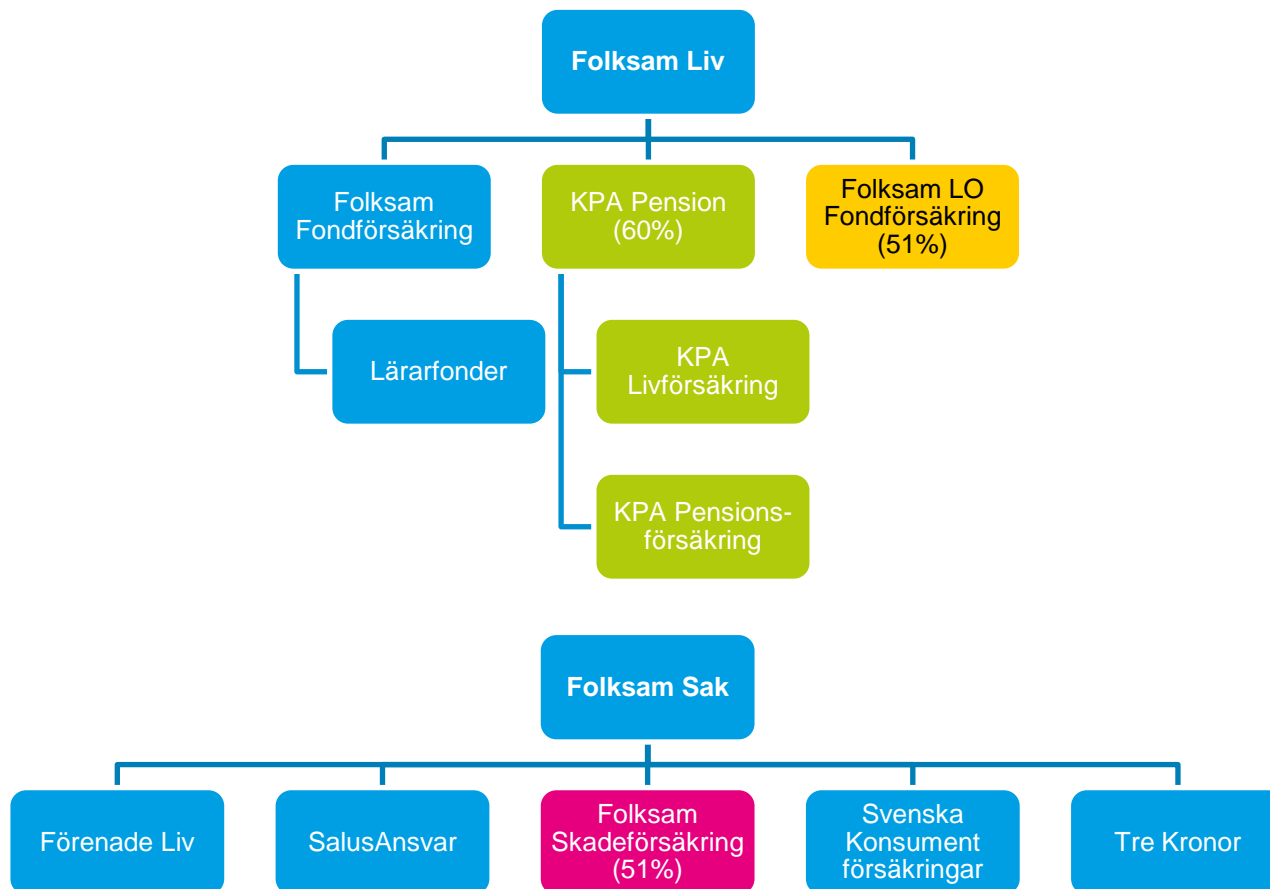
Folksam Liv

Folksam Fondförsäkring

KPA Pension (60%)

Folksam LO Fondförsäkring (51%)

Lärarfonder

KPA Livförsäkring

KPA Pensionsförsäkring

Folksam Sak

Förenade Liv

SalusAnsvar

Folksam Skadeförsäkring (51%)

Svenska Konsument försäkringar

Tre Kronor